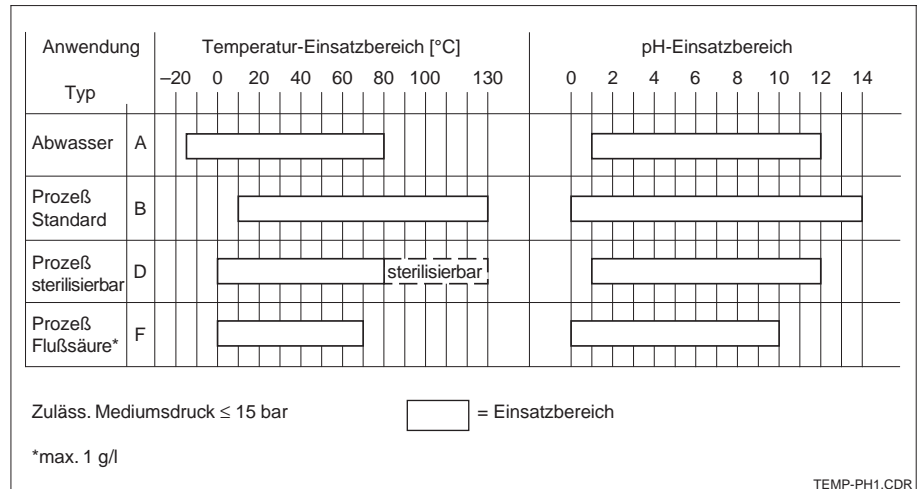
| Anwendung / Typ | | Temperatur-Einsatzbereich [°C] –20 0 20 40 60 80 100 130 | pH-Einsatzbereich 0 2 4 6 8 10 12 14 |
|---|---|---|---|
| Abwasser | A | | |
| Prozeß Standard | B | | |
| Prozeß sterilisierbar | D | sterilisierbar | |
| Prozeß Flußsäure* | F | | |

Zuläss. Mediumsdruck ≤ 15 bar

= Einsatzbereich

*max. 1 g/l

TEMP-PH1.CDR